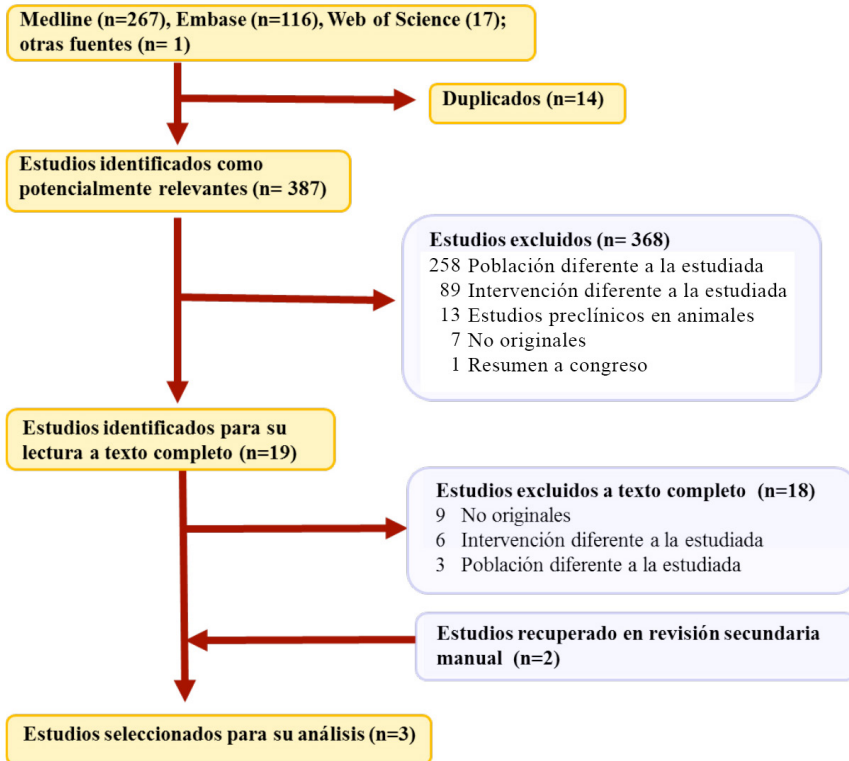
Medline (n=267), Embase (n=116), Web of Science (17); otras fuentes (n= 1)

Duplicados (n=14)

Estudios identificados como potencialmente relevantes (n= 387)

Estudios excluidos (n= 368)
258 Población diferente a la estudiada
89 Intervención diferente a la estudiada
13 Estudios preclínicos en animales
7 No originales
1 Resumen a congreso

Estudios identificados para su lectura a texto completo (n=19)

Estudios excluidos a texto completo (n=18)
9 No originales
6 Intervención diferente a la estudiada
3 Población diferente a la estudiada

Estudios recuperado en revisión secundaria manual (n=2)

Estudios seleccionados para su análisis (n=3)